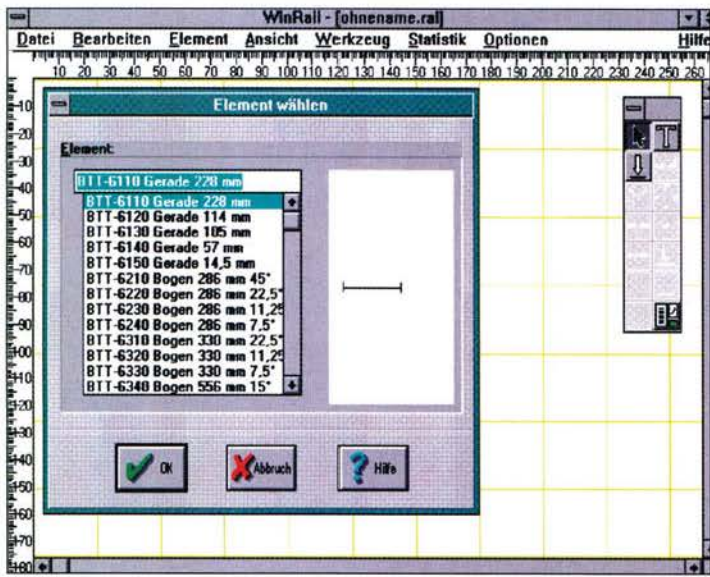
WinRail - [ohnename.ral]

Datei Bearbeiten Element Ansicht Werkzeug Statistik Optionen Hilfe

10 20 30 40 50 60 70 80 90 100 110 120 130 140 150 160 170 180 190 200 210 220 230 240 250 260

10 20 30 40 50 60 70 80 90 100 110 120 130 140 150 160 170 180

Element wählen

Element:

BTT-6110 Gerade 228 mm

BTT-6110 Gerade 228 mm
BTT-6120 Gerade 114 mm
BTT-6130 Gerade 105 mm
BTT-6140 Gerade 57 mm
BTT-6150 Gerade 14,5 mm
BTT-6210 Bogen 286 mm 45°
BTT-6220 Bogen 286 mm 22,5°
BTT-6230 Bogen 286 mm 11,25
BTT-6240 Bogen 286 mm 7,5°
BTT-6310 Bogen 330 mm 22,5°
BTT-6320 Bogen 330 mm 11,25
BTT-6330 Bogen 330 mm 7,5°
BTT-6340 Bogen 556 mm 15°

OK

Abbruch

Hilfe